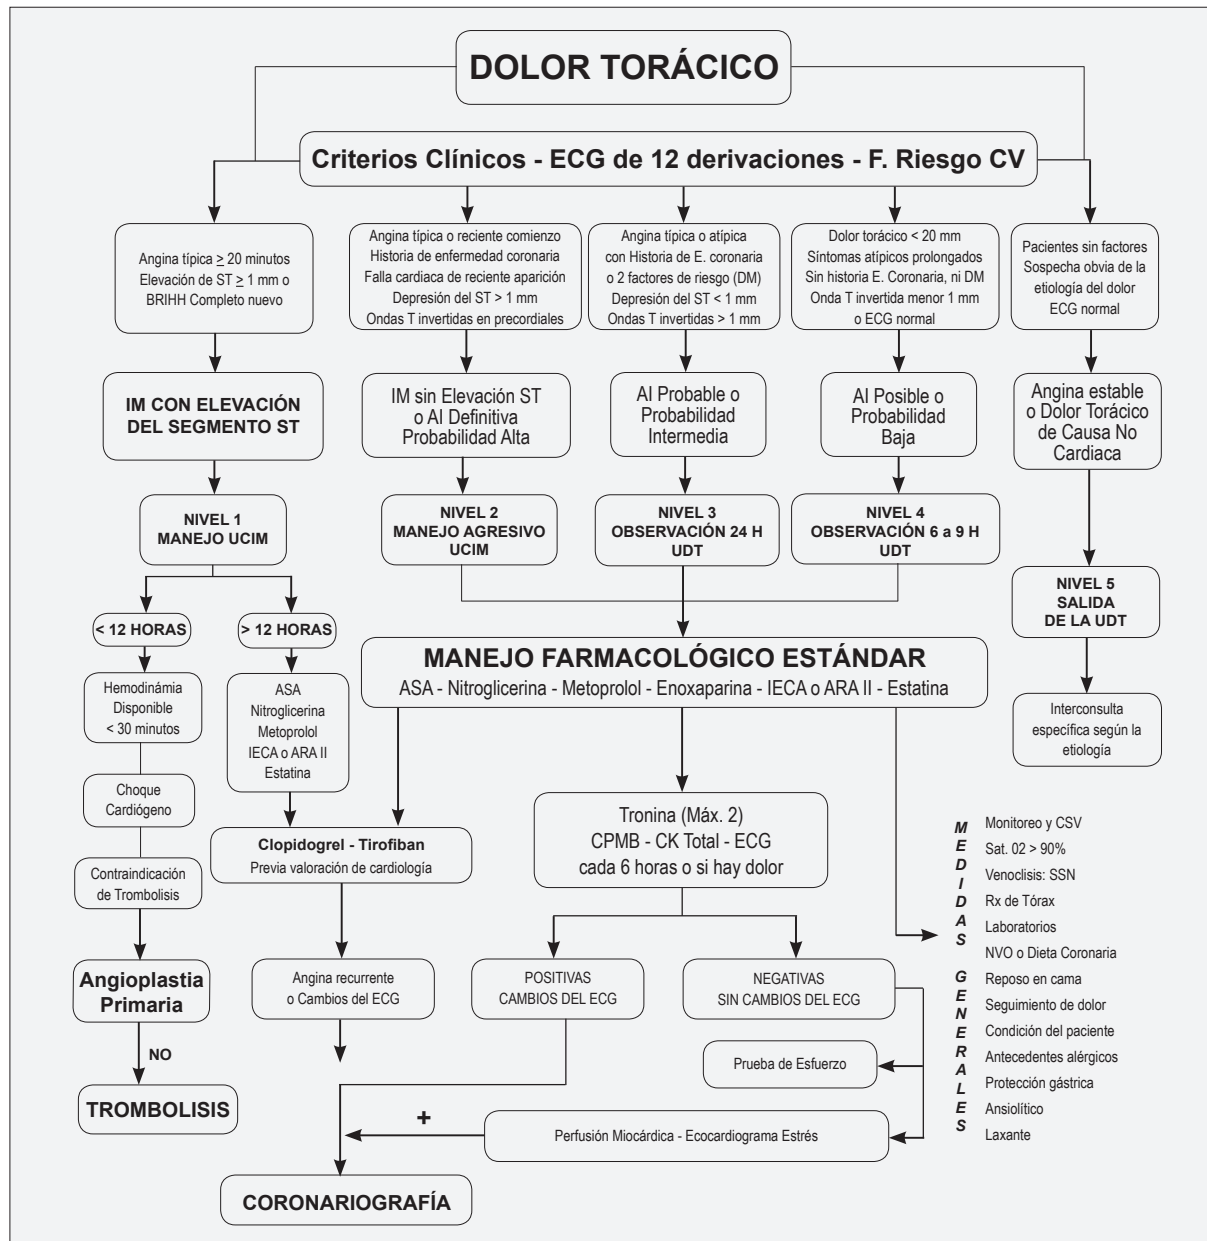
DOLOR TORÁCICO

Criterios Clínicos - ECG de 12 derivaciones - F. Riesgo CV

Angina típica $\geq$ 20 minutos
Elevación de ST $\geq$ 1 mm o
BRIHH Completo nuevo

Angina típica o reciente comienzo
Historia de enfermedad coronaria
Falla cardiaca de reciente aparición
Depresión del ST > 1 mm
Ondas T invertidas en precordiales

Angina típica o atípica
con Historia de E. coronaria
o 2 factores de riesgo (DM)
Depresión del ST < 1 mm
Ondas T invertidas > 1 mm

Dolor torácico < 20 mm
Síntomas atípicos prolongados
Sin historia E. Coronaria, ni DM
Onda T invertida menor 1 mm
o ECG normal

Pacientes sin factores
Sospecha obvia de la etiología del dolor
ECG normal

IM CON ELEVACIÓN DEL SEGMENTO ST

IM sin Elevación ST
o AI Definitiva
Probabilidad Alta

AI Probable o
Probabilidad
Intermedia

AI Posible o
Probabilidad
Baja

Angina estable
o Dolor Torácico
de Causa No
Cardiaca

NIVEL 1
MANEJO UCIM

NIVEL 2
MANEJO AGRESIVO
UCIM

NIVEL 3
OBSERVACIÓN 24 H
UDT

NIVEL 4
OBSERVACIÓN 6 a 9 H
UDT

NIVEL 5
SALIDA
DE LA UDT

< 12 HORAS

> 12 HORAS

MANEJO FARMACOLÓGICO ESTÁNDAR
ASA - Nitroglicerina - Metoprolol - Enoxaparina - IECA o ARA II - Estatina

Interconsulta
específica según la
etiología

Hemodinámia
Disponible
< 30 minutos

ASA
Nitroglicerina
Metoprolol
IECA o ARA II
Estatina

Choque
Cardiógeno

Contraindicación
de Trombolisis

Clopidogrel - Tirofiban
Previa valoración de cardiología

Tronina (Máx. 2)
CPMB - CK Total - ECG
cada 6 horas o si hay dolor

MEDIDAS GENERALES
Monitoreo y CSV
Sat. 02 > 90%
Venoclisis: SSN
Rx de Tórax
Laboratorios
NVO o Dieta Coronaria
Reposo en cama
Seguimiento de dolor
Condición del paciente
Antecedentes alérgicos
Protección gástrica
Ansiolítico
Laxante

Angioplastia
Primaria

Angina recurrente
o Cambios del ECG

POSITIVAS
CAMBIOS DEL ECG

NEGATIVAS
SIN CAMBIOS DEL ECG

NO

Prueba de Esfuerzo

TROMBOLISIS

+

Perfusión Miocárdica - Ecocardiograma Estrés

CORONARIOGRAFÍA